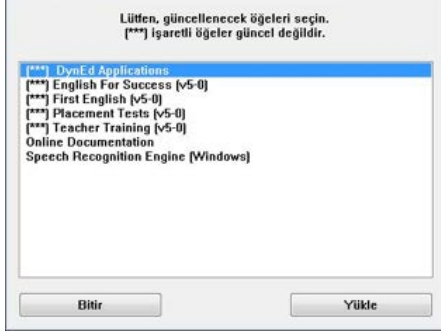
Lütfen, güncellenecek öğeleri seçin.
[***] işaretli öğeler güncel değildir.

[***] DynEd Applications
[***] English For Success (v5-0)
[***] First English (v5-0)
[***] Placement Tests (v5-0)
[***] Teacher Training (v5-0)
Online Documentation
Speech Recognition Engine (Windows)

Bitir

Yükle